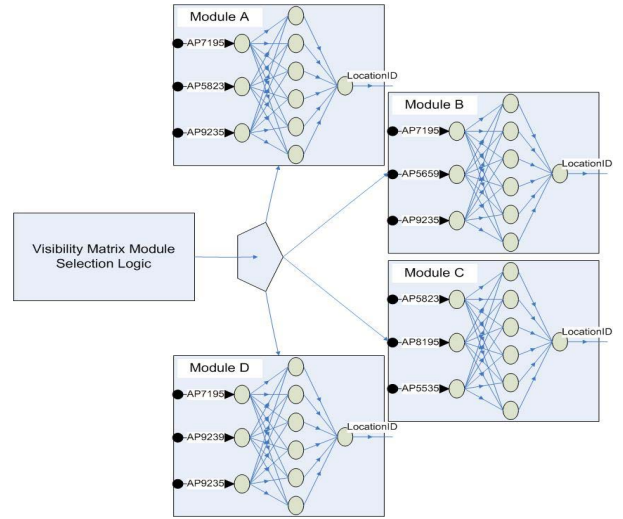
Module A

AP7195

AP5823

AP9235

LocationID

Module B

AP7195

AP5659

AP9235

LocationID

Visibility Matrix Module Selection Logic

Module C

AP5823

AP8195

AP5535

LocationID

Module D

AP7195

AP9239

AP9235

LocationID